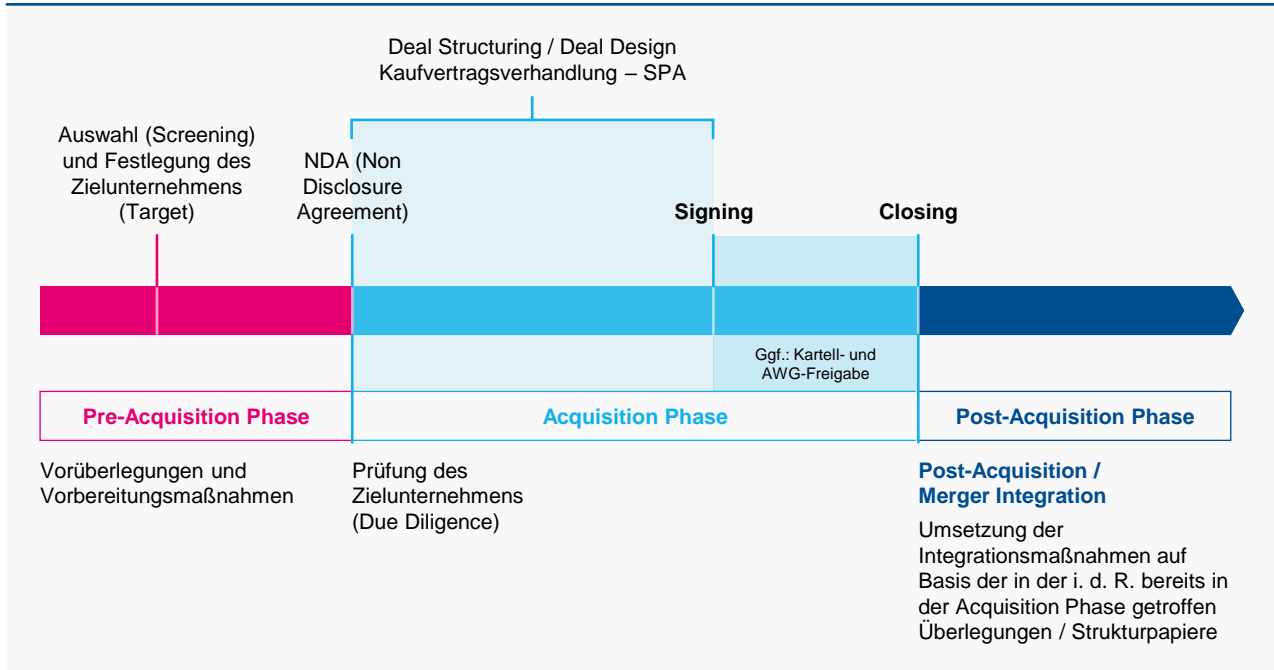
Deal Structuring / Deal Design
Kaufvertragsverhandlung – SPA

Auswahl (Screening) und Festlegung des Zielunternehmens (Target)

NDA (Non Disclosure Agreement)

Signing

Closing

Ggf.: Kartell- und AWG-Freigabe

Pre-Acquisition Phase

Acquisition Phase

Post-Acquisition Phase

Vorüberlegungen und Vorbereitungsmaßnahmen

Prüfung des Zielunternehmens (Due Diligence)

Post-Acquisition / Merger Integration

Umsetzung der Integrationsmaßnahmen auf Basis der in der i. d. R. bereits in der Acquisition Phase getroffen Überlegungen / Strukturpapiere